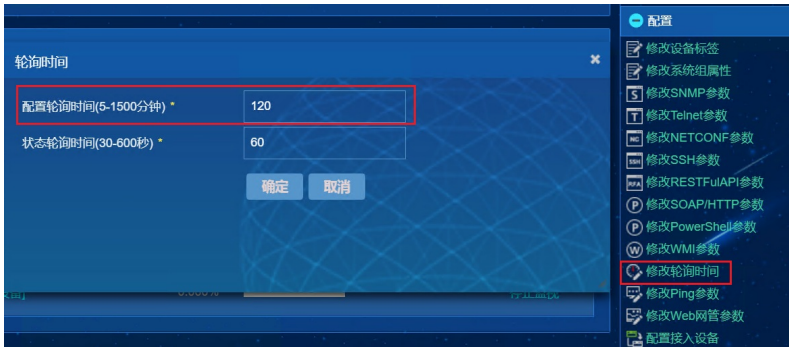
轮询时间

配置轮询时间(5-1500分钟) *
120

状态轮询时间(30-600秒) *
60

确定 取消

配置
修改设备标签
修改系统组属性
修改SNMP参数
修改Telnet参数
修改NETCONF参数
修改SSH参数
修改RESTFulAPI参数
修改SOAP/HTTP参数
修改PowerShell参数
修改WMI参数
修改轮询时间
修改Ping参数
修改Web网管参数
配置接入设备